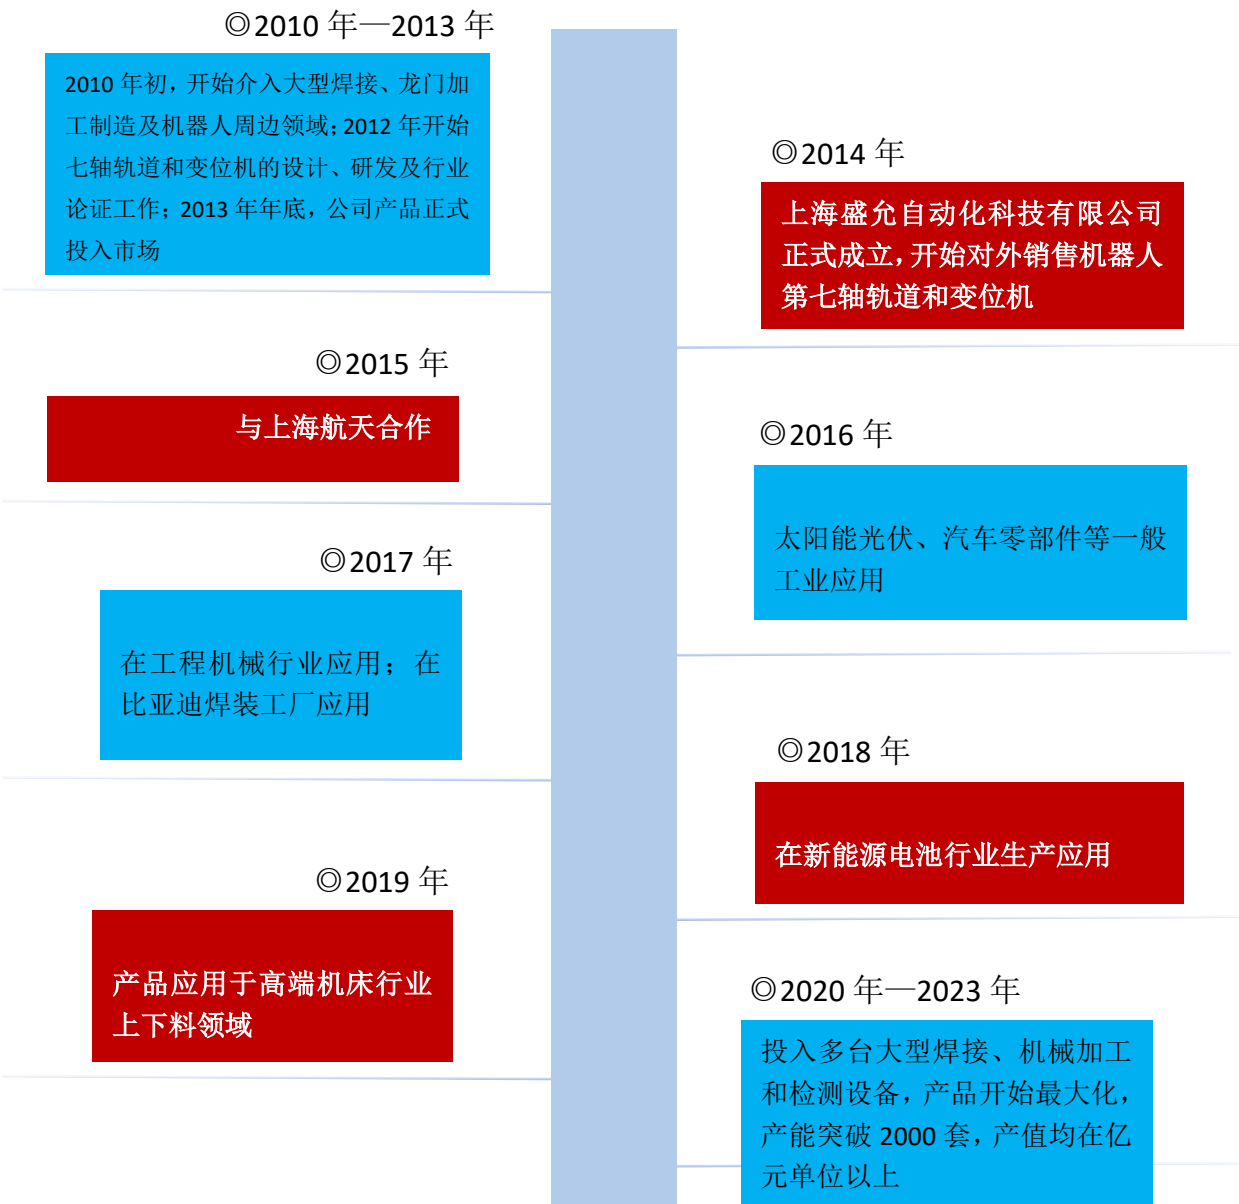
◎2010 年—2013 年

2010 年初，开始介入大型焊接、龙门加工制造及机器人周边领域；2012 年开始七轴轨道和变位机的设计、研发及行业论证工作；2013 年年底，公司产品正式投入市场

◎2014 年

上海盛允自动化科技有限公司正式成立，开始对外销售机器人第七轴轨道和变位机

◎2015 年

与上海航天合作

◎2016 年

太阳能光伏、汽车零部件等一般工业应用

◎2017 年

在工程机械行业应用；在比亚迪焊装工厂应用

◎2018 年

在新能源电池行业生产应用

◎2019 年

产品应用于高端机床行业上下料领域

◎2020 年—2023 年

投入多台大型焊接、机械加工和检测设备，产品开始最大化，产能突破 2000 套，产值均在亿元单位以上